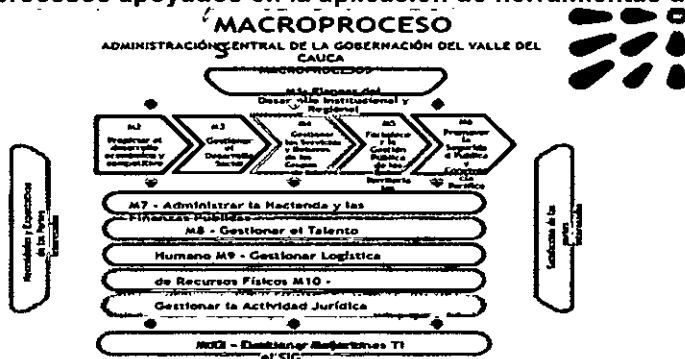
procesos apoyados en la aplicación de herramientas d

MACROPROCESO

ADMINISTRACIÓN CENTRAL DE LA GOBERNACIÓN DEL VALLE DEL CAUCA

MACROPROCESOS

M1- Planear del Desarrollo Institucional y Regional

M2 Propiciar el desarrollo económico y competitivo

M3 Gestionar el Desarrollo Social

M4 Gestionar los Servicios y Bienes de los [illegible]

M5 Fortalecer la Gestión Pública de los Entes Territoriales

M6 Propiciar la Seguridad Pública y Convivencia Pacífica

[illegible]

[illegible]

M7 - Administrar la Hacienda y las Finanzas Públicas

M8 - Gestionar el Talento Humano

M9 - Gestionar Logística de Recursos Físicos

M10 - Gestionar la Actividad Jurídica

M11 - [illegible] TI al SIG